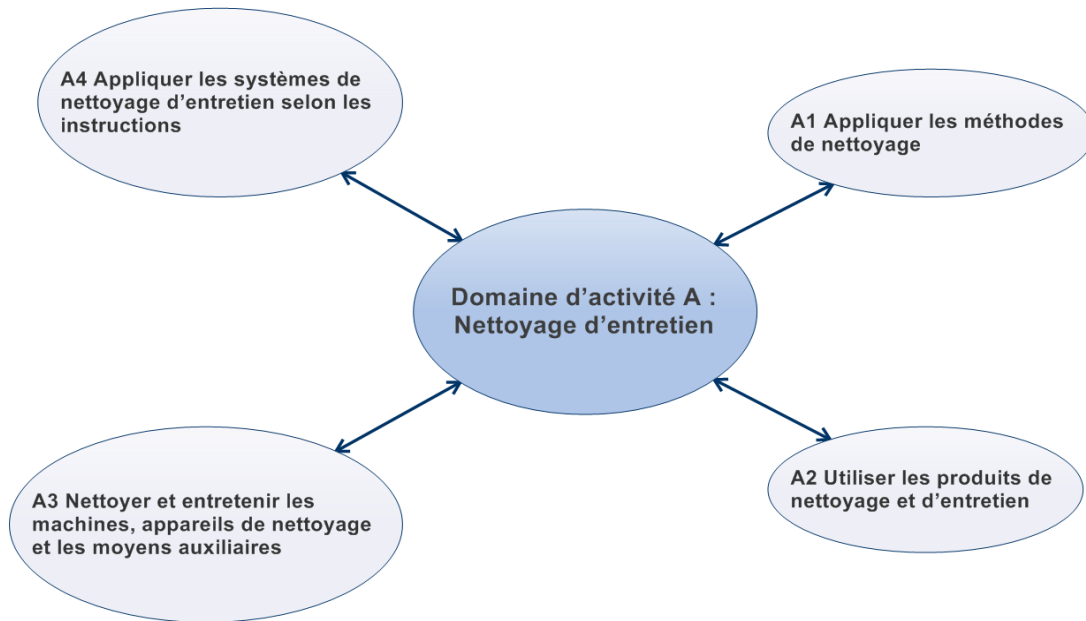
A4 Appliquer les systèmes de nettoyage d’entretien selon les instructions

A1 Appliquer les méthodes de nettoyage

Domaine d’activité A : Nettoyage d’entretien

A3 Nettoyer et entretenir les machines, appareils de nettoyage et les moyens auxiliaires

A2 Utiliser les produits de nettoyage et d’entretien